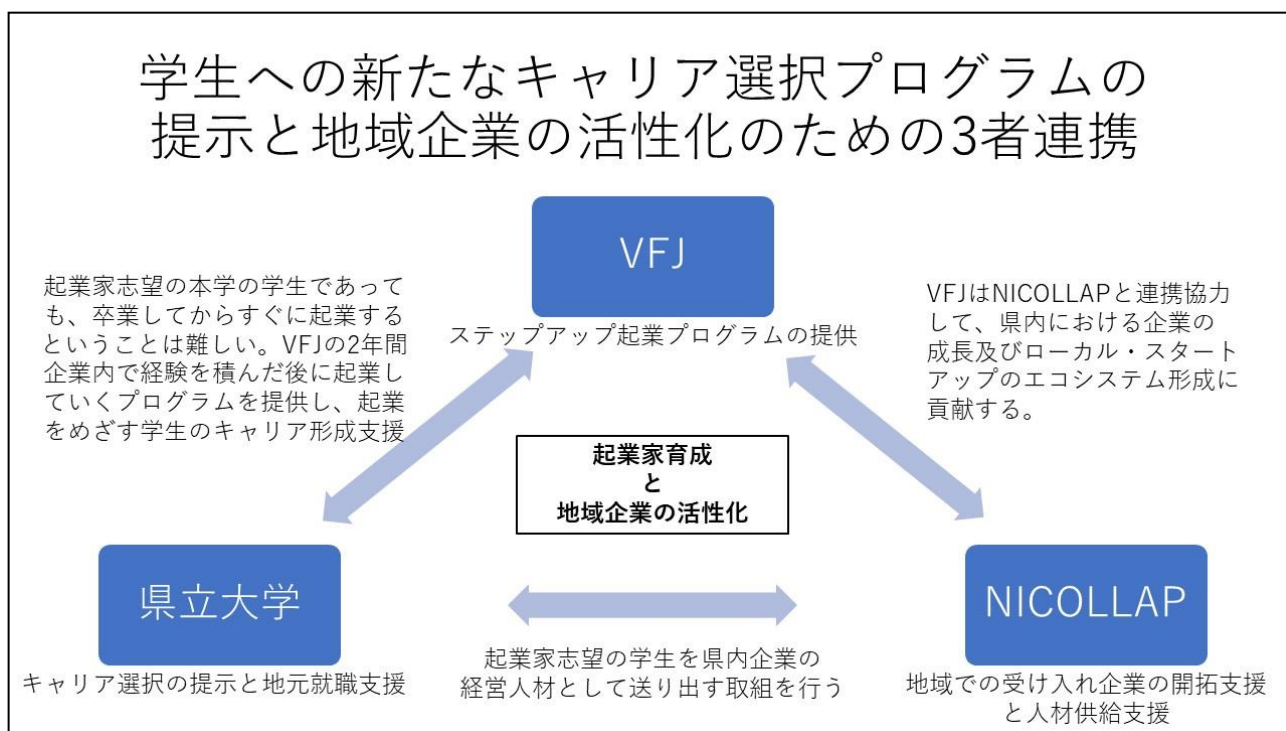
学生への新たなキャリア選択プログラムの提示と地域企業の活性化のための3者連携

起業家志望の本学の学生であっても、卒業してからすぐに起業するということは難しい。VFJの2年間企業内で経験を積んだ後に起業していくプログラムを提供し、起業をめざす学生のキャリア形成支援

VFJ

ステップアップ起業プログラムの提供

VFJはNICOLLAPと連携協力して、県内における企業の成長及びローカル・スタートアップのエコシステム形成に貢献する。

起業家育成
と
地域企業の活性化

県立大学

キャリア選択の提示と地元就職支援

起業家志望の学生を県内企業の経営人材として送り出す取組を行う

NICOLLAP

地域での受け入れ企業の開拓支援と人材供給支援